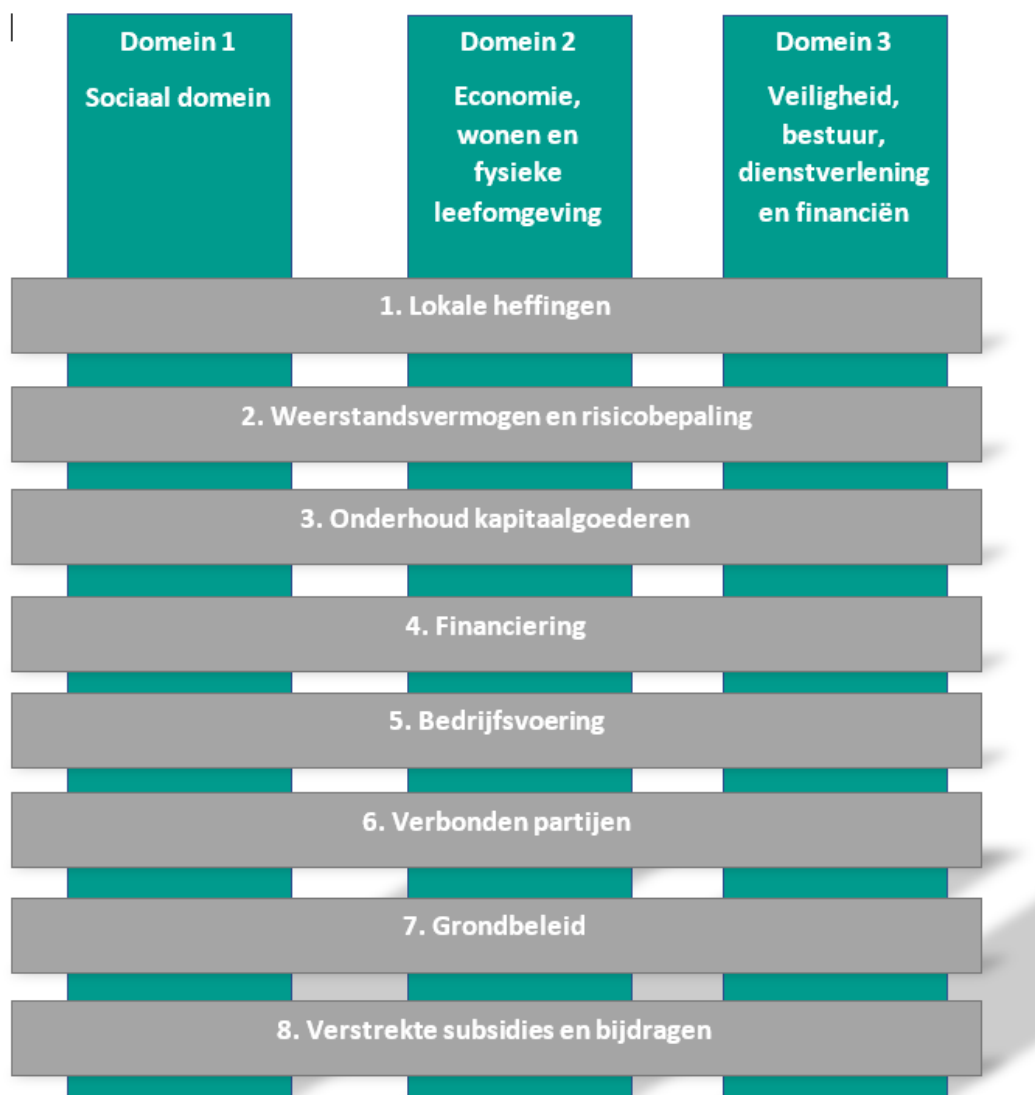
Domein 1
Sociaal domein

Domein 2
Economie, wonen en fysieke leefomgeving

Domein 3
Veiligheid, bestuur, dienstverlening en financiën

1. Lokale heffingen

2. Weerstandsvermogen en risicobepaling

3. Onderhoud kapitaalgoederen

4. Financiering

5. Bedrijfsvoering

6. Verbonden partijen

7. Grondbeleid

8. Verstrekte subsidies en bijdragen